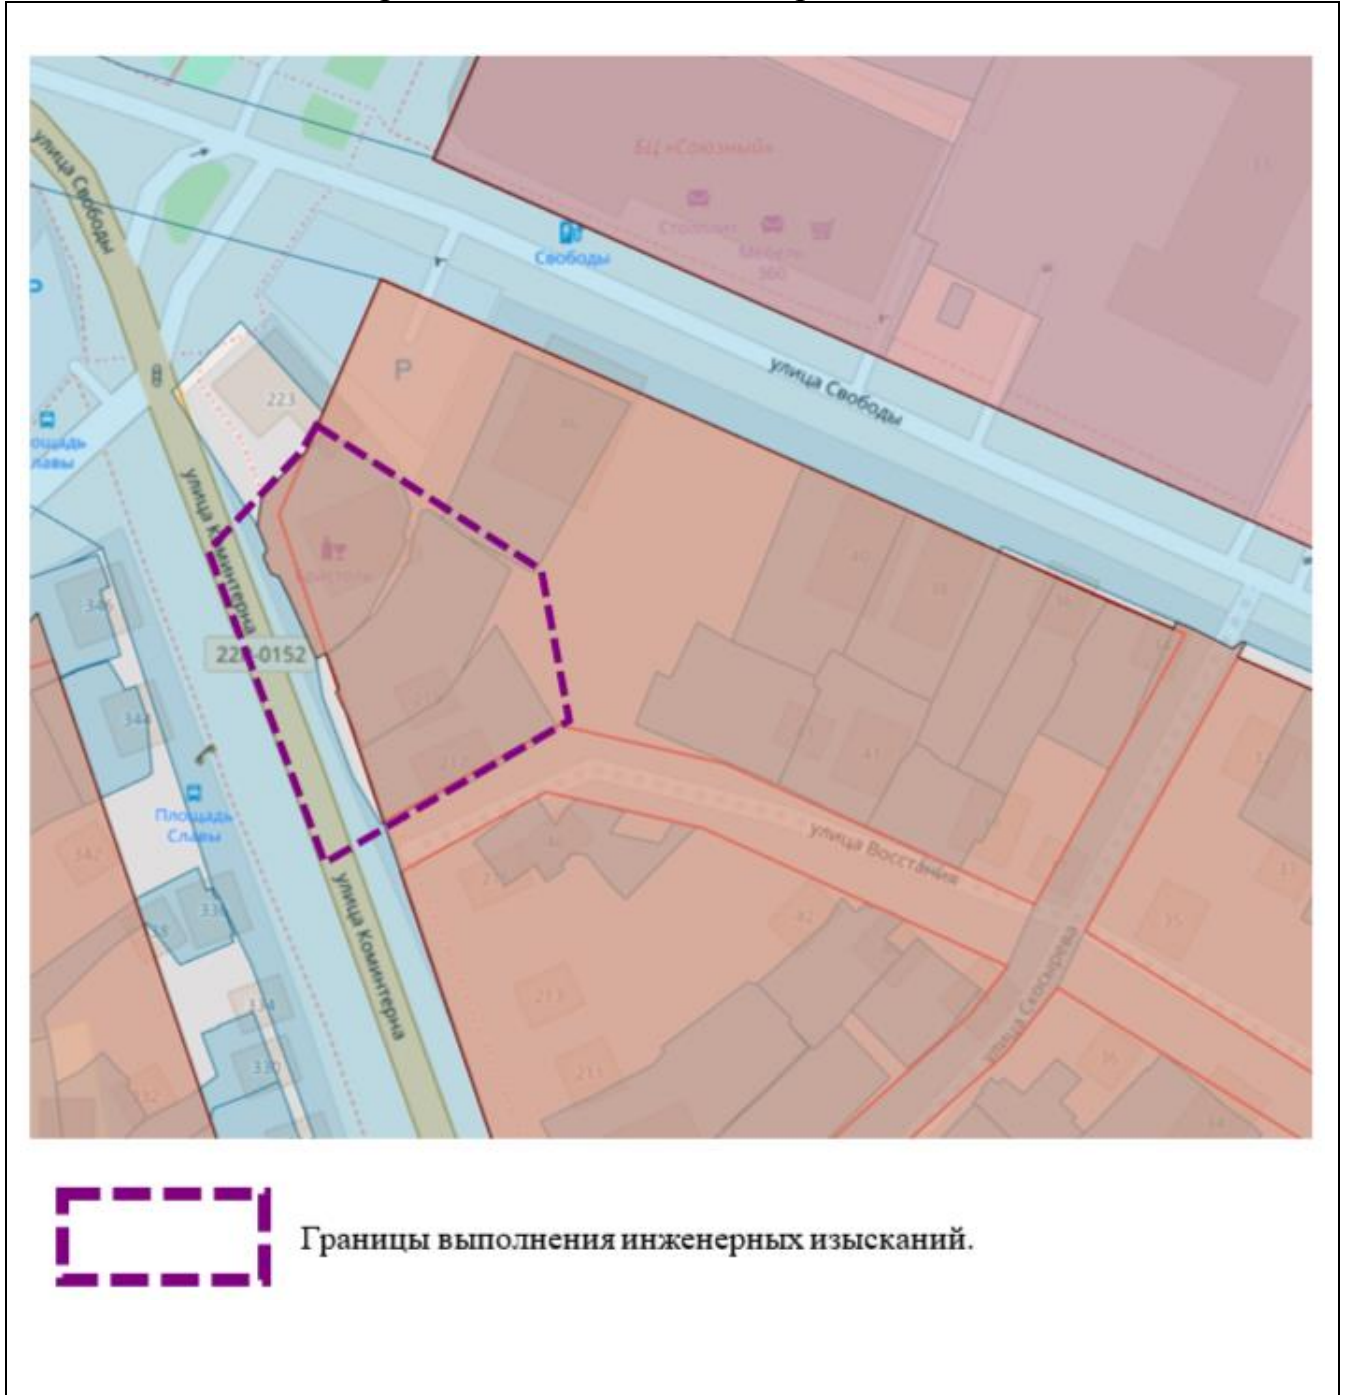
улица Свободы

БЦ «Союзный»

Столплит

Свободы

Мебель 360

улица Свободы

P

223

Площадь Славы

улица Коминтерна

22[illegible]0152

346

344

Площадь Славы

342

338

334

330

улица Коминтерна

улица Восстания

улица Скорохода

Границы выполнения инженерных изысканий.